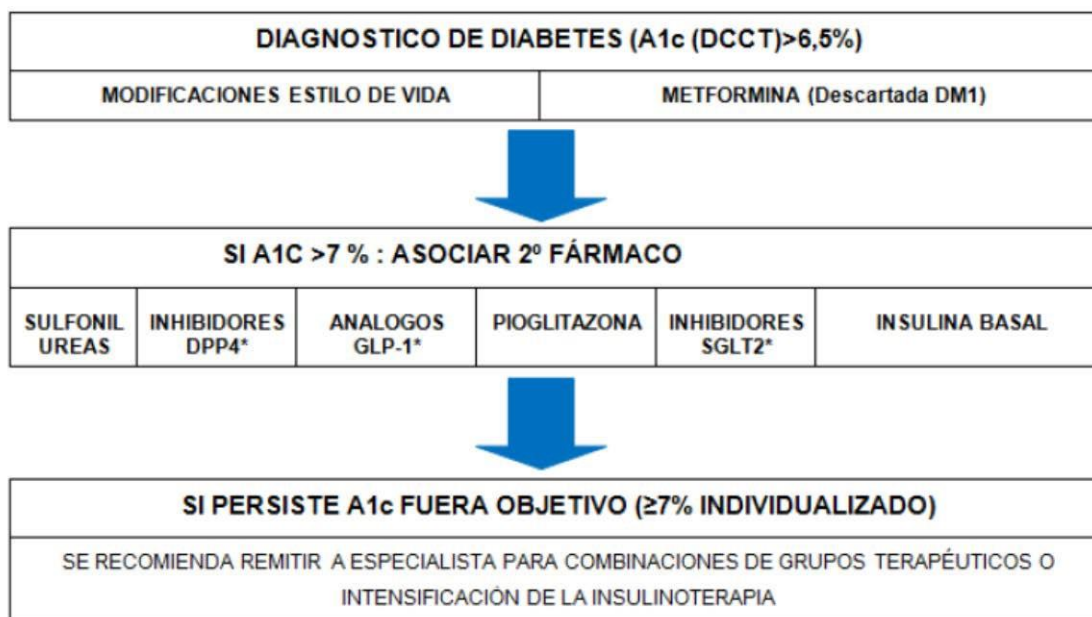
DIAGNOSTICO DE DIABETES (A1c (DCCT)>6,5%)

| MODIFICACIONES ESTILO DE VIDA | METFORMINA (Descartada DM1) |
|---|---|

SI A1C >7 % : ASOCIAR 2º FÁRMACO

| SULFONIL UREAS | INHIBIDORES DPP4* | ANALOGOS GLP-1* | PIOGLITAZONA | INHIBIDORES SGLT2* | INSULINA BASAL |
|---|---|---|---|---|---|

SI PERSISTE A1c FUERA OBJETIVO (≥7% INDIVIDUALIZADO)

SE RECOMIENDA REMITIR A ESPECIALISTA PARA COMBINACIONES DE GRUPOS TERAPÉUTICOS O INTENSIFICACIÓN DE LA INSULINOTERAPIA